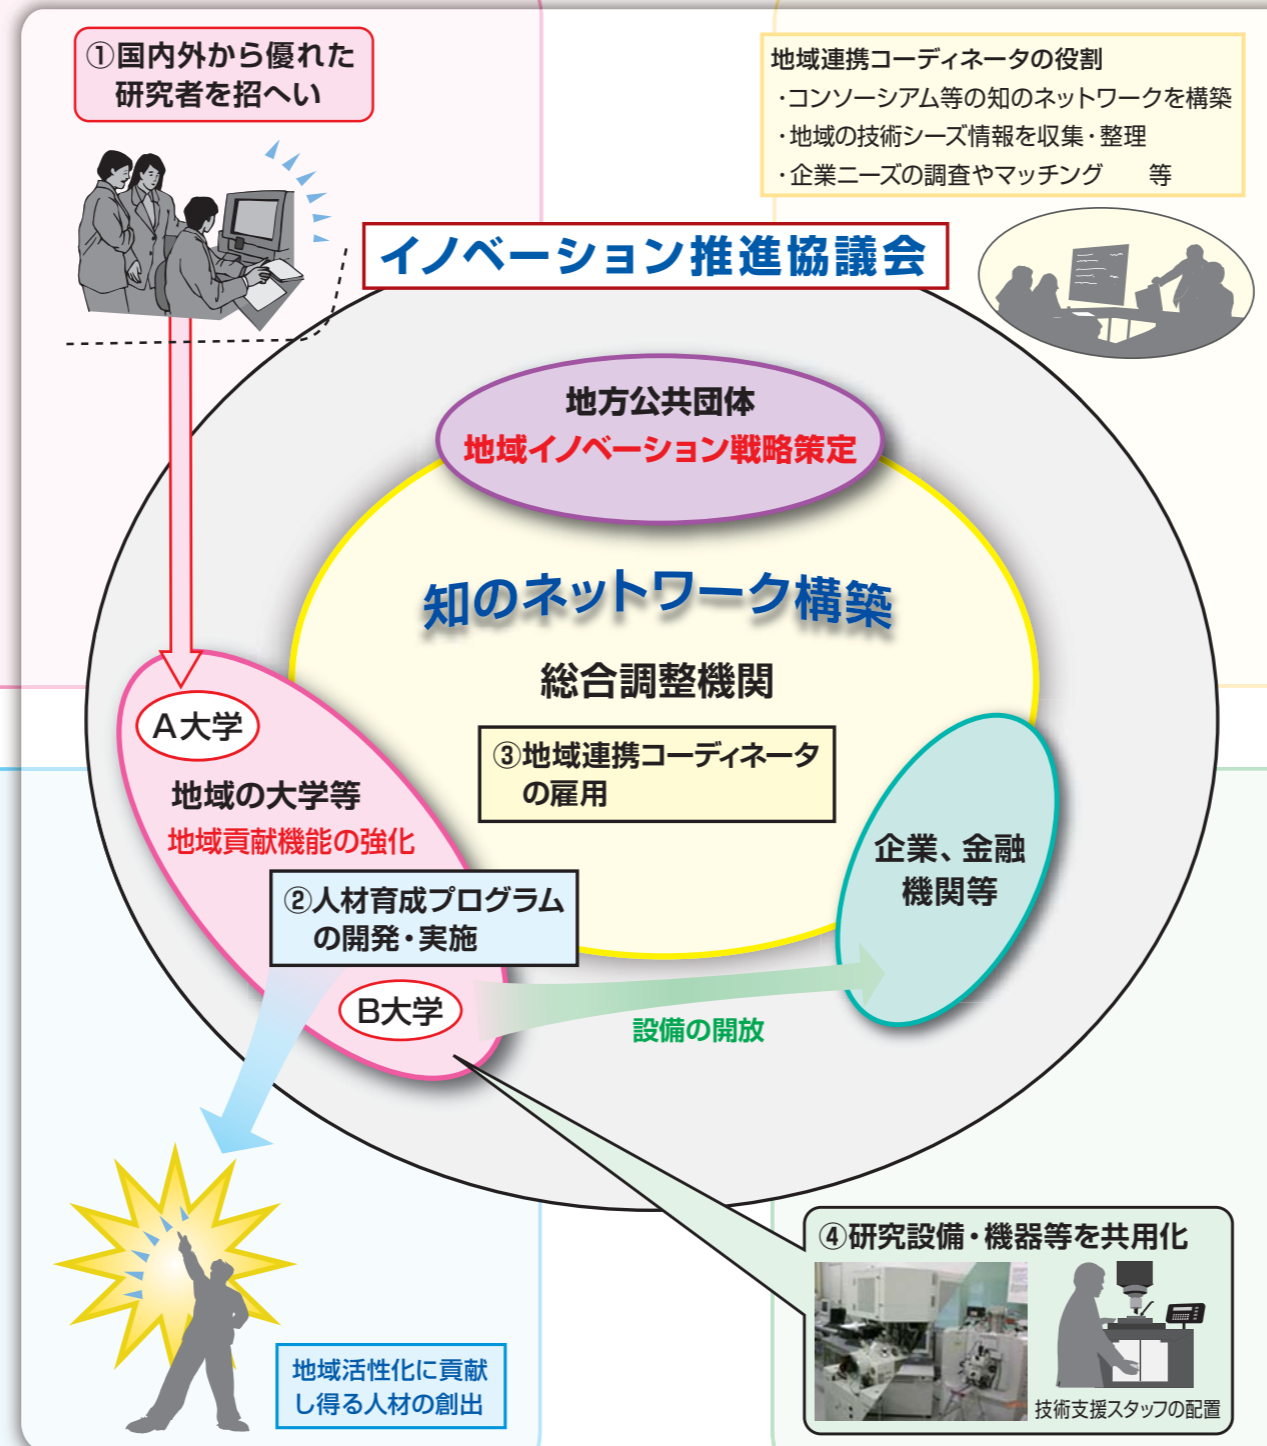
①国内外から優れた研究者を招へい

地域連携コーディネータの役割
・コンソーシアム等の知のネットワークを構築
・地域の技術シーズ情報を収集・整理
・企業ニーズの調査やマッチング　等

イノベーション推進協議会

地方公共団体
地域イノベーション戦略策定

知のネットワーク構築

総合調整機関

③地域連携コーディネータの雇用

A大学

地域の大学等
地域貢献機能の強化

②人材育成プログラムの開発・実施

企業、金融機関等

B大学

設備の開放

④研究設備・機器等を共用化

技術支援スタッフの配置

地域活性化に貢献し得る人材の創出